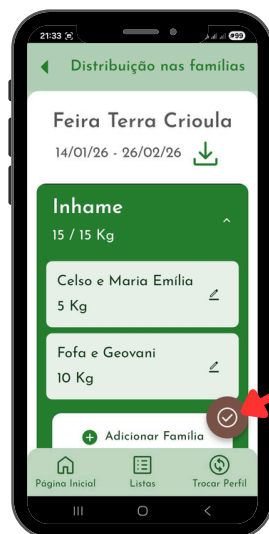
21:33 99

Distribuição nas famílias

Feira Terra Crioula

14/01/26 - 26/02/26

Inhame

15 / 15 Kg

Celso e Maria Emília

5 Kg

Fofa e Geovani

10 Kg

Adicionar Família

Página Inicial

Listas

Trocar Perfil